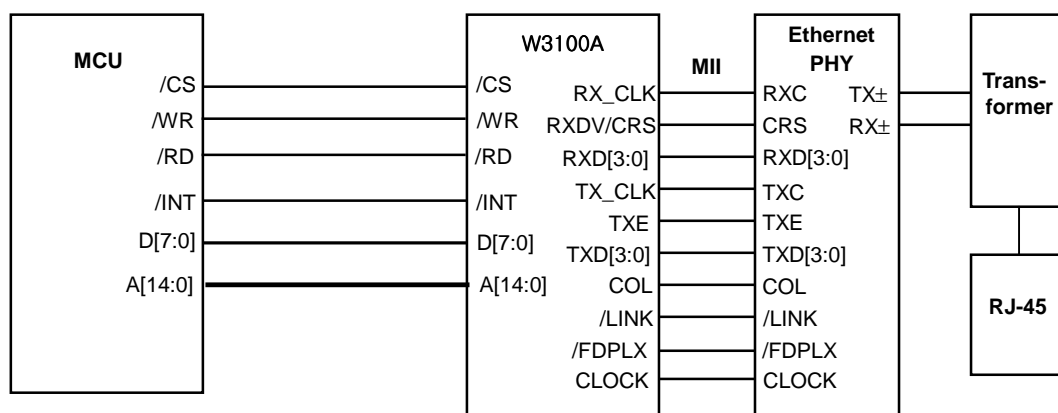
MCU
/CS
/WR
/RD
/INT
D[7:0]
A[14:0]

W3100A
/CS
/WR
/RD
/INT
D[7:0]
A[14:0]
RX_CLK
RXDV/CRS
RXD[3:0]
TX_CLK
TXE
TXD[3:0]
COL
/LINK
/FDPLX
CLOCK

MII

Ethernet PHY
RXC
CRS
RXD[3:0]
TXC
TXE
TXD[3:0]
COL
/LINK
/FDPLX
CLOCK
TX±
RX±

Transformer

RJ-45